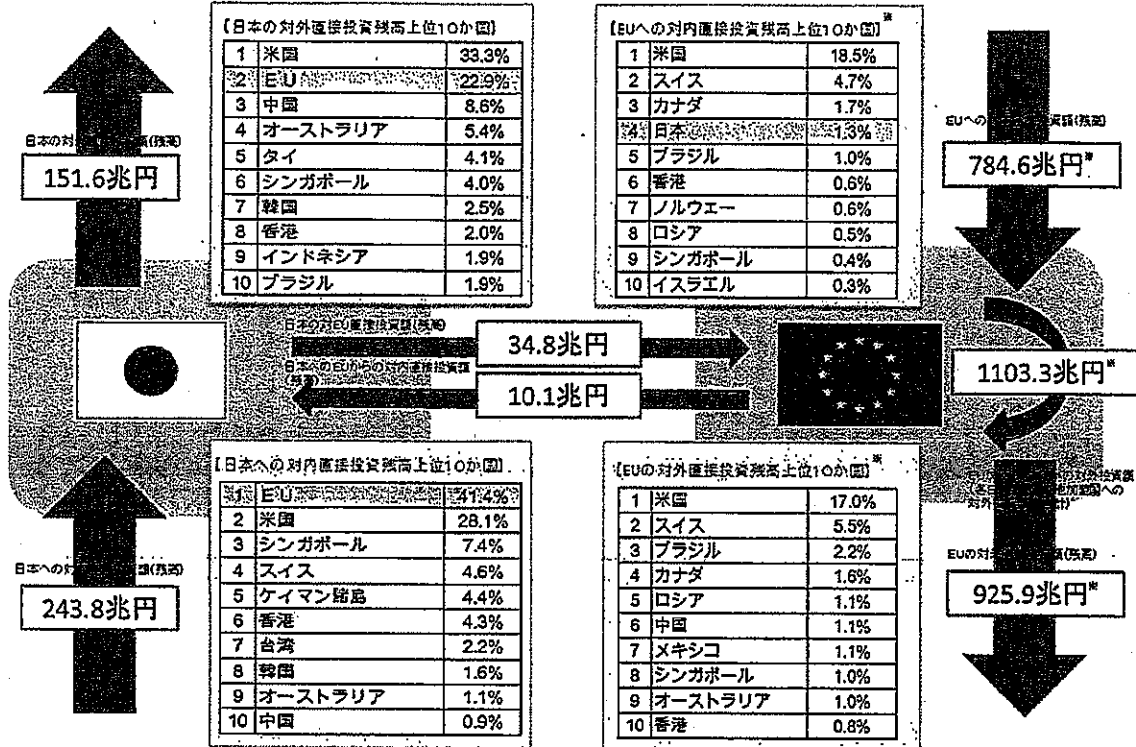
【日本の対外直接投資残高上位10か国】

| | | |
|---|---|---|
| 1 | 米国 | 33.3% |
| 2 | EU | 22.9% |
| 3 | 中国 | 8.6% |
| 4 | オーストラリア | 5.4% |
| 5 | タイ | 4.1% |
| 6 | シンガポール | 4.0% |
| 7 | 韓国 | 2.5% |
| 8 | 香港 | 2.0% |
| 9 | インドネシア | 1.9% |
| 10 | ブラジル | 1.9% |

【EUへの対内直接投資残高上位10か国】※

| | | |
|---|---|---|
| 1 | 米国 | 18.5% |
| 2 | スイス | 4.7% |
| 3 | カナダ | 1.7% |
| 4 | 日本 | 1.3% |
| 5 | ブラジル | 1.0% |
| 6 | 香港 | 0.6% |
| 7 | ノルウェー | 0.6% |
| 8 | ロシア | 0.5% |
| 9 | シンガポール | 0.4% |
| 10 | イスラエル | 0.3% |

日本の対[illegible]額(残高)
151.6兆円

EUへの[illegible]資額(残高)
784.6兆円※

日本の対EU直接投資額(残高)
34.8兆円

日本へのEUからの対内直接投資額(残高)
10.1兆円

1103.3兆円※

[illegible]の域内投資額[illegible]加盟国への対外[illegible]

【日本への対内直接投資残高上位10か国】

| | | |
|---|---|---|
| 1 | EU | 41.4% |
| 2 | 米国 | 28.1% |
| 3 | シンガポール | 7.4% |
| 4 | スイス | 4.6% |
| 5 | ケイマン諸島 | 4.4% |
| 6 | 香港 | 4.3% |
| 7 | 台湾 | 2.2% |
| 8 | 韓国 | 1.6% |
| 9 | オーストラリア | 1.1% |
| 10 | 中国 | 0.9% |

【EUの対外直接投資残高上位10か国】※

| | | |
|---|---|---|
| 1 | 米国 | 17.0% |
| 2 | スイス | 5.5% |
| 3 | ブラジル | 2.2% |
| 4 | カナダ | 1.6% |
| 5 | ロシア | 1.1% |
| 6 | 中国 | 1.1% |
| 7 | メキシコ | 1.1% |
| 8 | シンガポール | 1.0% |
| 9 | オーストラリア | 1.0% |
| 10 | 香港 | 0.8% |

日本への対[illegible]額(残高)
243.8兆円

EUの対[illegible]額(残高)
925.9兆円※